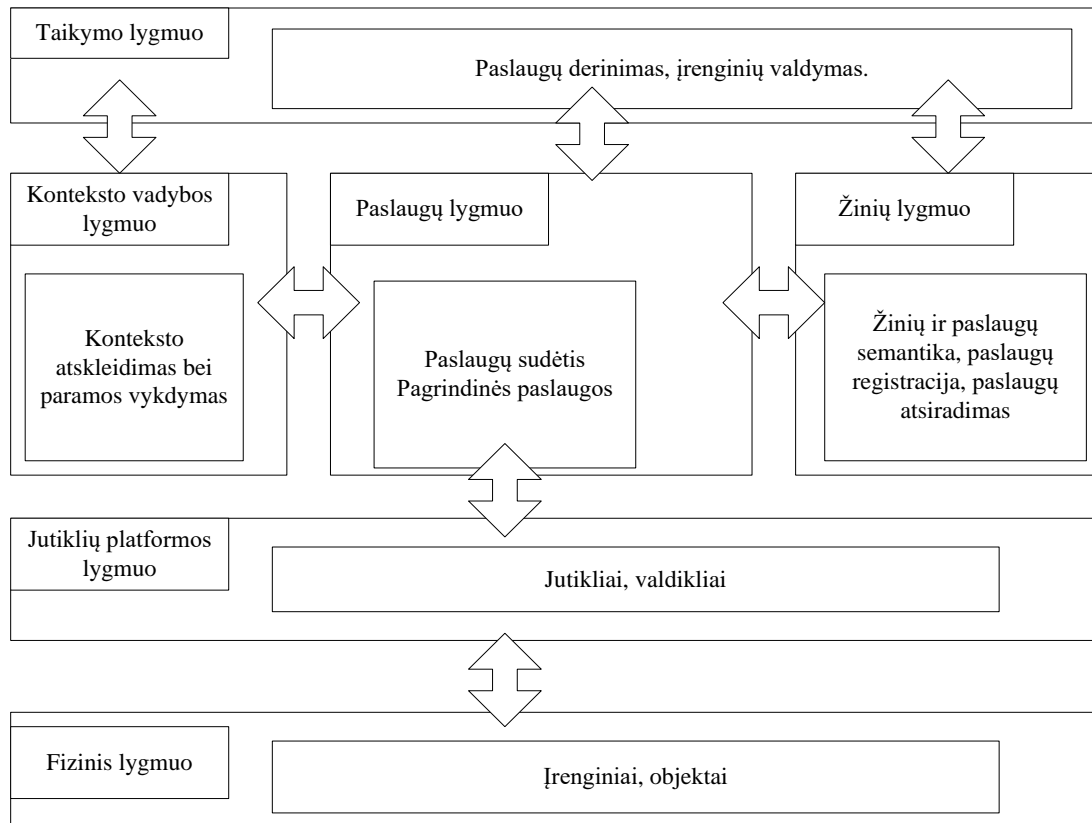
Taikymo lygmuo

Paslaugų derinimas, įrenginių valdymas.

Konteksto vadybos lygmuo

Konteksto atskleidimas bei paramos vykdymas

Paslaugų lygmuo

Paslaugų sudėtis
Pagrindinės paslaugos

Žinių lygmuo

Žinių ir paslaugų semantika, paslaugų registracija, paslaugų atsiradimas

Jutiklių platformos lygmuo

Jutikliai, valdikliai

Fizinis lygmuo

Įrenginiai, objektai